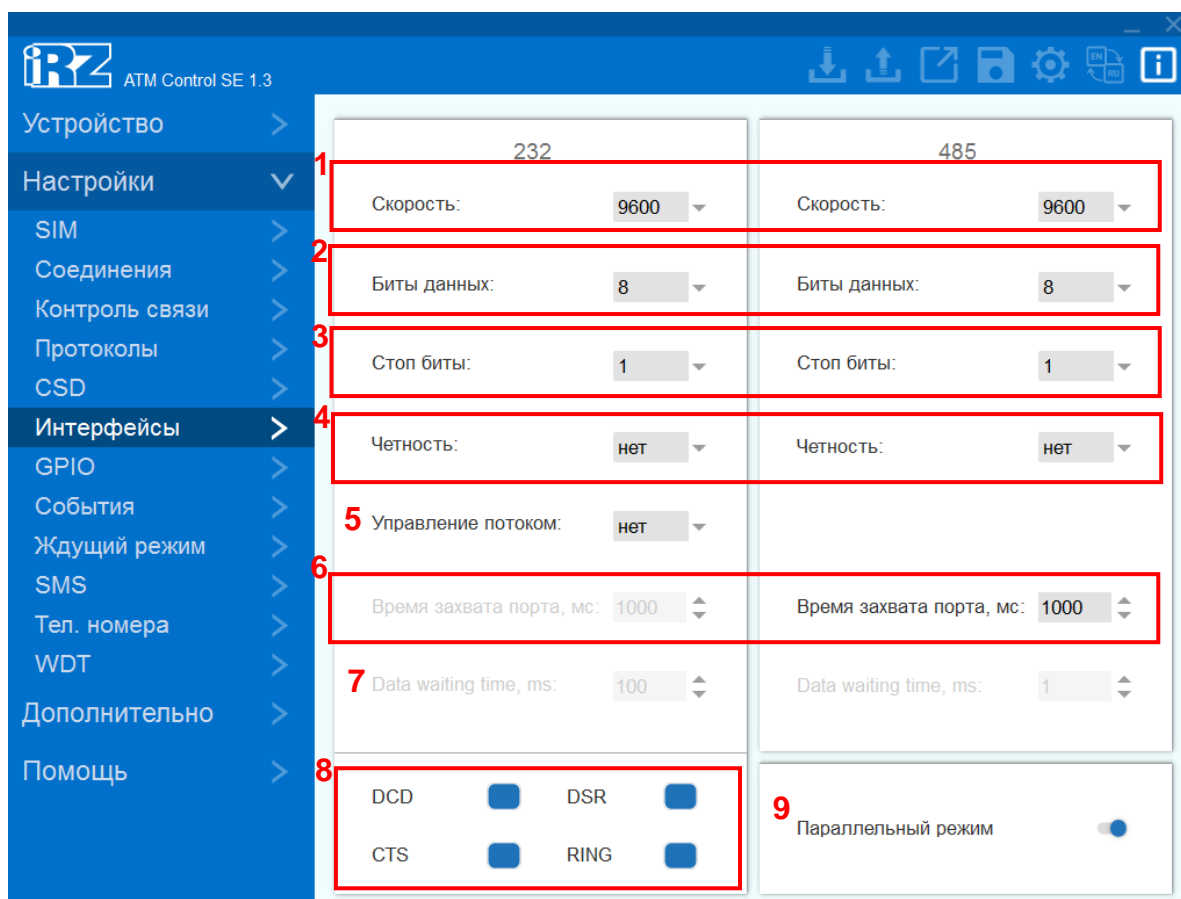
iRZ ATM Control SE 1.3

EN RU

Устройство
Настройки
SIM
Соединения
Контроль связи
Протоколы
CSD
Интерфейсы
GPIO
События
Ждущий режим
SMS
Тел. номера
WDT
Дополнительно
Помощь

232
1
Скорость: 9600
2
Биты данных: 8
3
Стоп биты: 1
4
Четность: нет
5 Управление потоком: нет
6
Время захвата порта, мс: 1000
7 Data waiting time, ms: 100

485
Скорость: 9600
Биты данных: 8
Стоп биты: 1
Четность: нет
Время захвата порта, мс: 1000
Data waiting time, ms: 1

8
DCD DSR
CTS RING

9
Параллельный режим